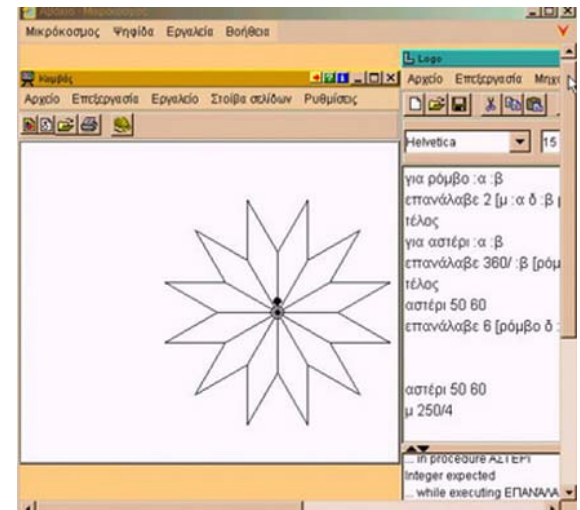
Μικρόκοσμος Ψηφίδα Εργαλεία Βοήθεια

Κομβός

Αρχείο Επεξεργασία Εργαλείο Στοίβα σελίδων Ρυθμίσεις

Logo

Αρχείο Επεξεργασία Μηχ

Helvetica 15

για ρόμβο :α :β
επανάλαβε 2 [μ :α δ :β
τέλος
για αστέρι :α :β
επανάλαβε 360/ :β [ρόμ
τέλος
αστέρι 50 60
επανάλαβε 6 [ρόμβο δ :

αστέρι 50 60
μ 250/4

... in procedure ΑΣΤΕΡΙ
Integer expected
... while executing ΕΠΑΝΑΛΑ